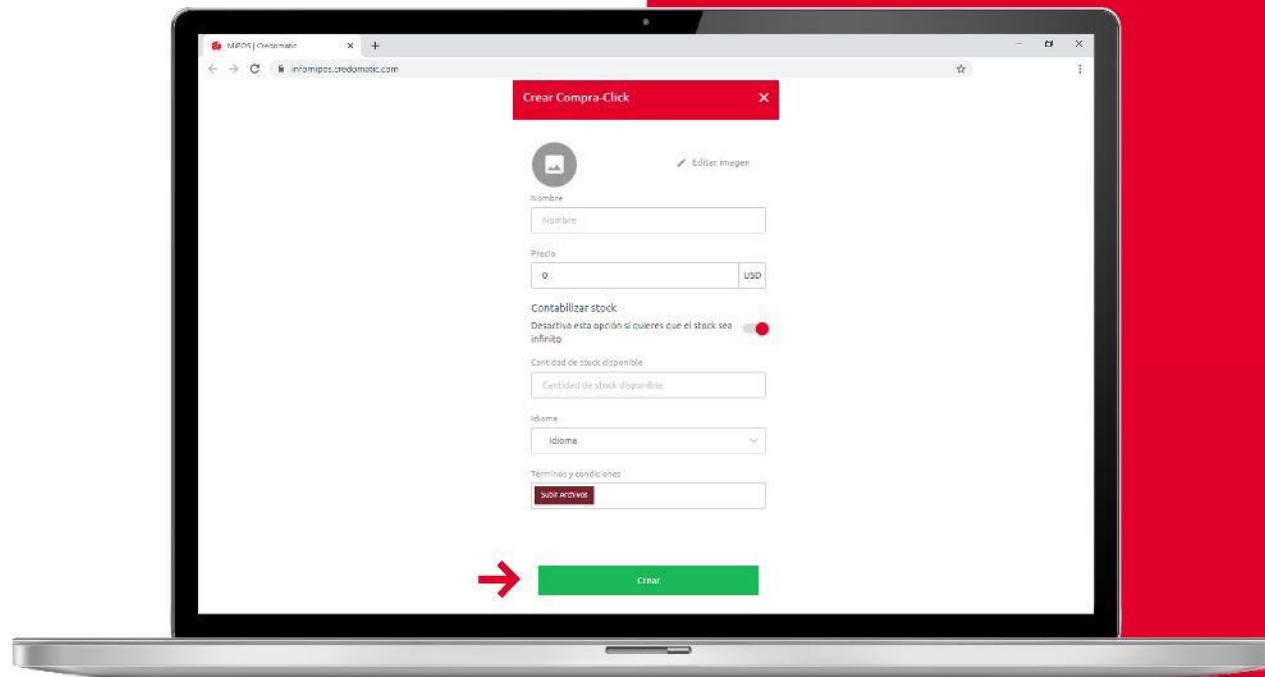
MiPOS | Credomatic

infomipos.credomatic.com

Crear Compra-Click

Editar imagen

Nombre

Nombre

Precio

0

USD

Contabilizar stock

Desactiva esta opción si quieres que el stock sea infinito

Cantidad de stock disponible

Cantidad de stock disponible

Idioma

Idioma

Términos y condiciones

Subir Archivos

Crear